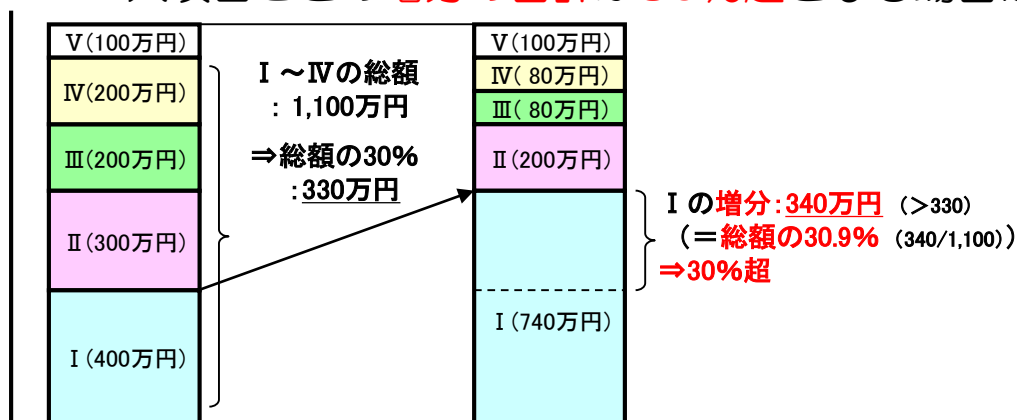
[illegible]

Ⅴ(100万円)
Ⅳ(200万円)
Ⅲ(200万円)
Ⅱ(300万円)
Ⅰ(400万円)

Ⅰ～Ⅳの総額
：1,100万円

⇒総額の30%
：330万円

Ⅴ(100万円)
Ⅳ( 80万円)
Ⅲ( 80万円)
Ⅱ(200万円)
Ⅰ(740万円)

Ⅰの増分：340万円 (＞330)
(＝総額の30.9% (340/1,100))
⇒30%超